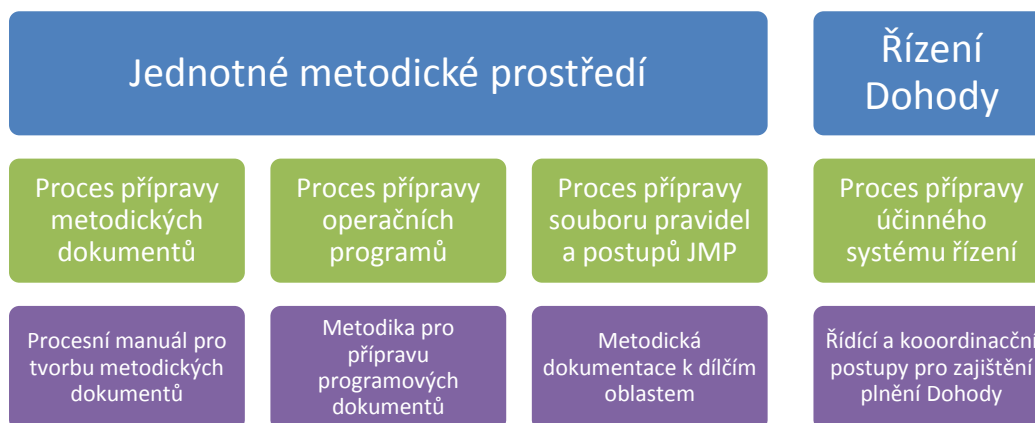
Jednotné metodické prostředí

Řízení Dohody

Proces přípravy metodických dokumentů

Proces přípravy operačních programů

Proces přípravy souboru pravidel a postupů JMP

Proces přípravy účinného systému řízení

Procesní manuál pro tvorbu metodických dokumentů

Metodika pro přípravu programových dokumentů

Metodická dokumentace k dílčím oblastem

Řídící a kooordinační postupy pro zajištění plnění Dohody